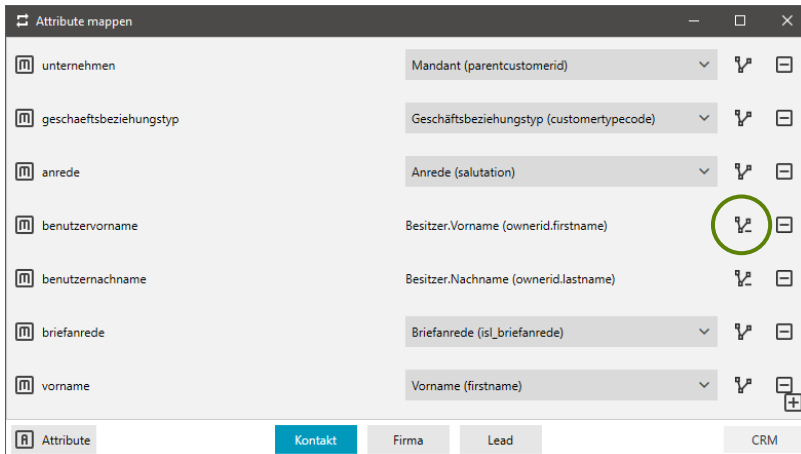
Attribute mappen

unternehmen | Mandant (parentcustomerid)

geschaeftsbeziehungstyp | Geschäftsbeziehungstyp (customertypecode)

anrede | Anrede (salutation)

benutzervorname | Besitzer.Vorname (ownerid.firstname)

benutzernachname | Besitzer.Nachname (ownerid.lastname)

briefanrede | Briefanrede (isl_briefanrede)

vorname | Vorname (firstname)

Attribute
Kontakt
Firma
Lead
CRM